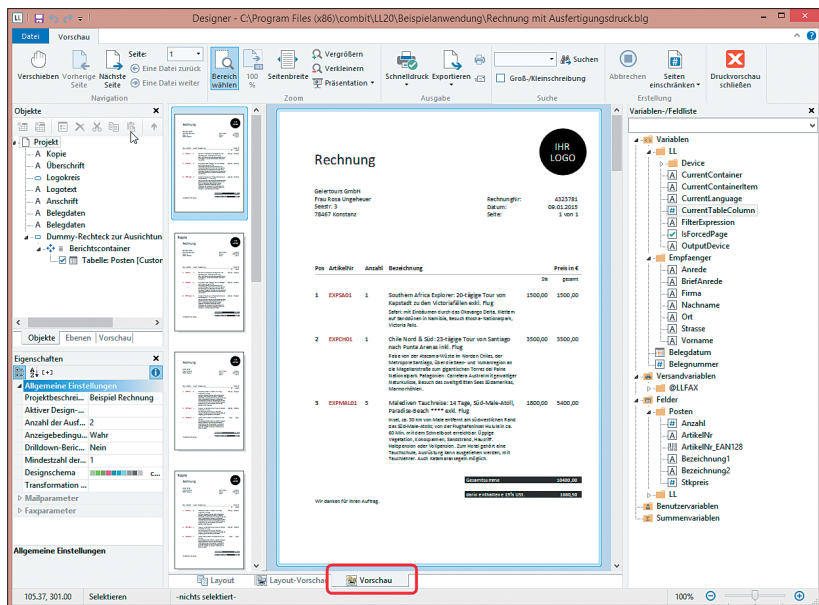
Designer - C:\Program Files (x86)\combit\LL20\Beispielanwendung\Rechnung mit Ausfertigungsdruck.blg

Datei | Vorschau

Verschieben | Vorherige Seite | Nächste Seite | Seite: 1 | Eine Datei zurück | Eine Datei weiter | Navigation

Bereich wählen | 100 % | Seitenbreite | Vergrößern | Verkleinern | Präsentation | Zoom

Schnelldruck | Exportieren | Ausgabe

Suchen | Groß-/Kleinschreibung | Suche

Abbrechen | Seiten einschränken | Erstellung

Druckvorschau schließen

Objekte

Projekt
Kopie
Überschrift
Logokreis
Logotext
Anschrift
Belegdaten
Belegdaten
Dummy-Rechteck zur Ausrichtun
Berichtscontainer
Tabelle: Posten [Custor

Objekte | Ebenen | Vorschau

Eigenschaften

Allgemeine Einstellungen
| | |
|---|---|
| Projektbeschrei... | Beispiel Rechnung |
| Aktiver Design-... | |
| Anzahl der Ausf... | 2 |
| Anzeigebedingu... | Wahr |
| Drilldown-Beric... | Nein |
| Mindestzahl der... | 1 |
| Designschema | |
| Transformation ... | |

Mailparameter
Faxparameter

Allgemeine Einstellungen

Rechnung

IHR LOGO

Geiertours GmbH
Frau Rosa Ungeheuer
Seestr. 3
78467 Konstanz

Rechnungsnr: 4323781
Datum: 09.01.2015
Seite: 1 von 1

| Pos | ArtikelNr | Anzahl | Bezeichnung | Preis in € | |
|---|---|---|---|---|---|
| | | | | Stk | gesamt |
| 1 | EXPSA01 | 1 | Southern Africa Explorer: 20-tägige Tour von Kapstadt zu den Victoriafällen exkl. Flug | 1500,00 | 1500,00 |
| 2 | EXPCH01 | 1 | Chile Nord & Süd: 23-tägige Tour von Santiago nach Punta Arenas inkl. Flug | 3500,00 | 3500,00 |
| 3 | EXPMAL01 | 3 | Malediven Tauchreise: 14 Tage, Süd-Male-Atoll, Paradise-Beach **** exkl. Flug | 1800,00 | 5400,00 |

Gesamtsumme 10400,00

Wir danken für Ihren Auftrag.

Layout | Layout-Vorscha | Vorschau

Variablen-/Feldliste

Variablen
LL
Device
CurrentContainer
CurrentContainerItem
CurrentLanguage
CurrentTableColumn
FilterExpression
IsForcedPage
OutputDevice
Empfaenger
Anrede
BriefAnrede
Firma
Nachname
Ort
Strasse
Vorname
Belegdatum
Belegnummer
Versandvariablen
@LLFAX
Felder
Posten
Anzahl
ArtikelNr
ArtikelNr_EAN128
Bezeichnung1
Bezeichnung2
Stkpreis
LL
Benutzervariablen
Summenvariablen

105.37, 301.00 | Selektieren | -nichts selektiert- | 100%